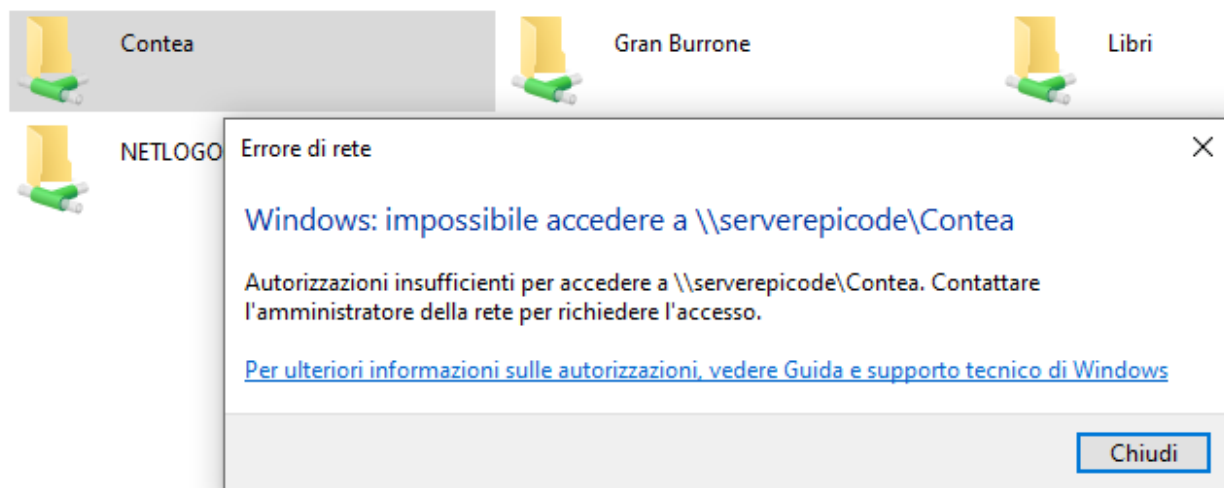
Contea

Gran Burrone

Libri

NETLOGO

Errore di rete

×

Windows: impossibile accedere a \\serverepicode\Contea

Autorizzazioni insufficienti per accedere a \\serverepicode\Contea. Contattare l'amministratore della rete per richiedere l'accesso.

Per ulteriori informazioni sulle autorizzazioni, vedere Guida e supporto tecnico di Windows

Chiudi